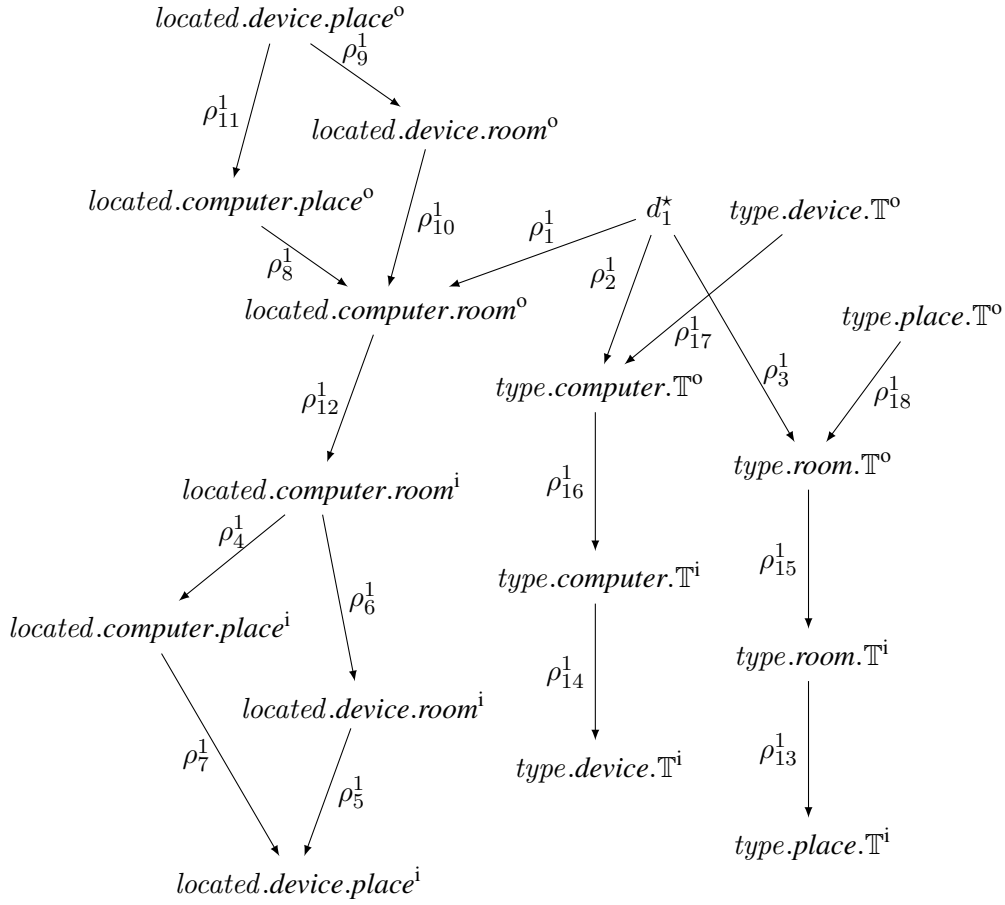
$located.device.place^{o}$

$\rho_9^1$

$\rho_{11}^1$

$located.device.room^{o}$

$located.computer.place^{o}$

$\rho_{10}^1$

$\rho_1^1$

$d_1^{\star}$

$type.device.\mathbb{T}^{o}$

$\rho_8^1$

$\rho_2^1$

$located.computer.room^{o}$

$\rho_{17}^1$

$type.place.\mathbb{T}^{o}$

$\rho_3^1$

$\rho_{12}^1$

$type.computer.\mathbb{T}^{o}$

$\rho_{18}^1$

$type.room.\mathbb{T}^{o}$

$located.computer.room^{i}$

$\rho_{16}^1$

$\rho_4^1$

$\rho_{15}^1$

$\rho_6^1$

$type.computer.\mathbb{T}^{i}$

$located.computer.place^{i}$

$type.room.\mathbb{T}^{i}$

$\rho_{14}^1$

$located.device.room^{i}$

$\rho_{13}^1$

$\rho_7^1$

$\rho_5^1$

$type.device.\mathbb{T}^{i}$

$type.place.\mathbb{T}^{i}$

$located.device.place^{i}$